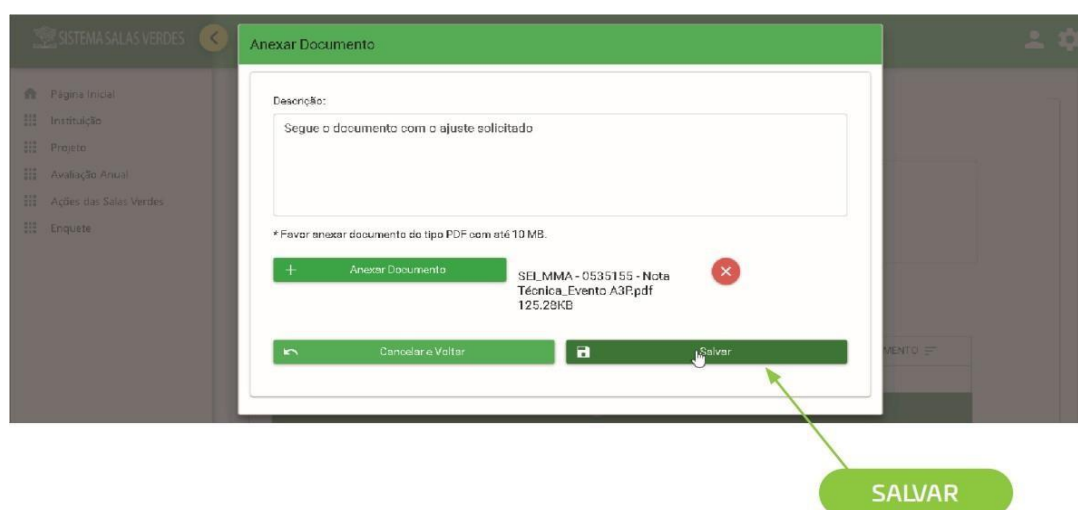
SISTEMA SALAS VERDES

Página Inicial
Instituição
Projeto
Avaliação Anual
Ações das Salas Verdes
Enquete

Anexar Documento

Descrição:

Segue o documento com o ajuste solicitado

* Favor anexar documento do tipo PDF com até 10 MB.

Anexar Documento

SEI_MMA - 0535155 - Nota Técnica_Evento A3P.pdf
125.29KB

Cancelar e Voltar

Salvar

MENTO

SALVAR